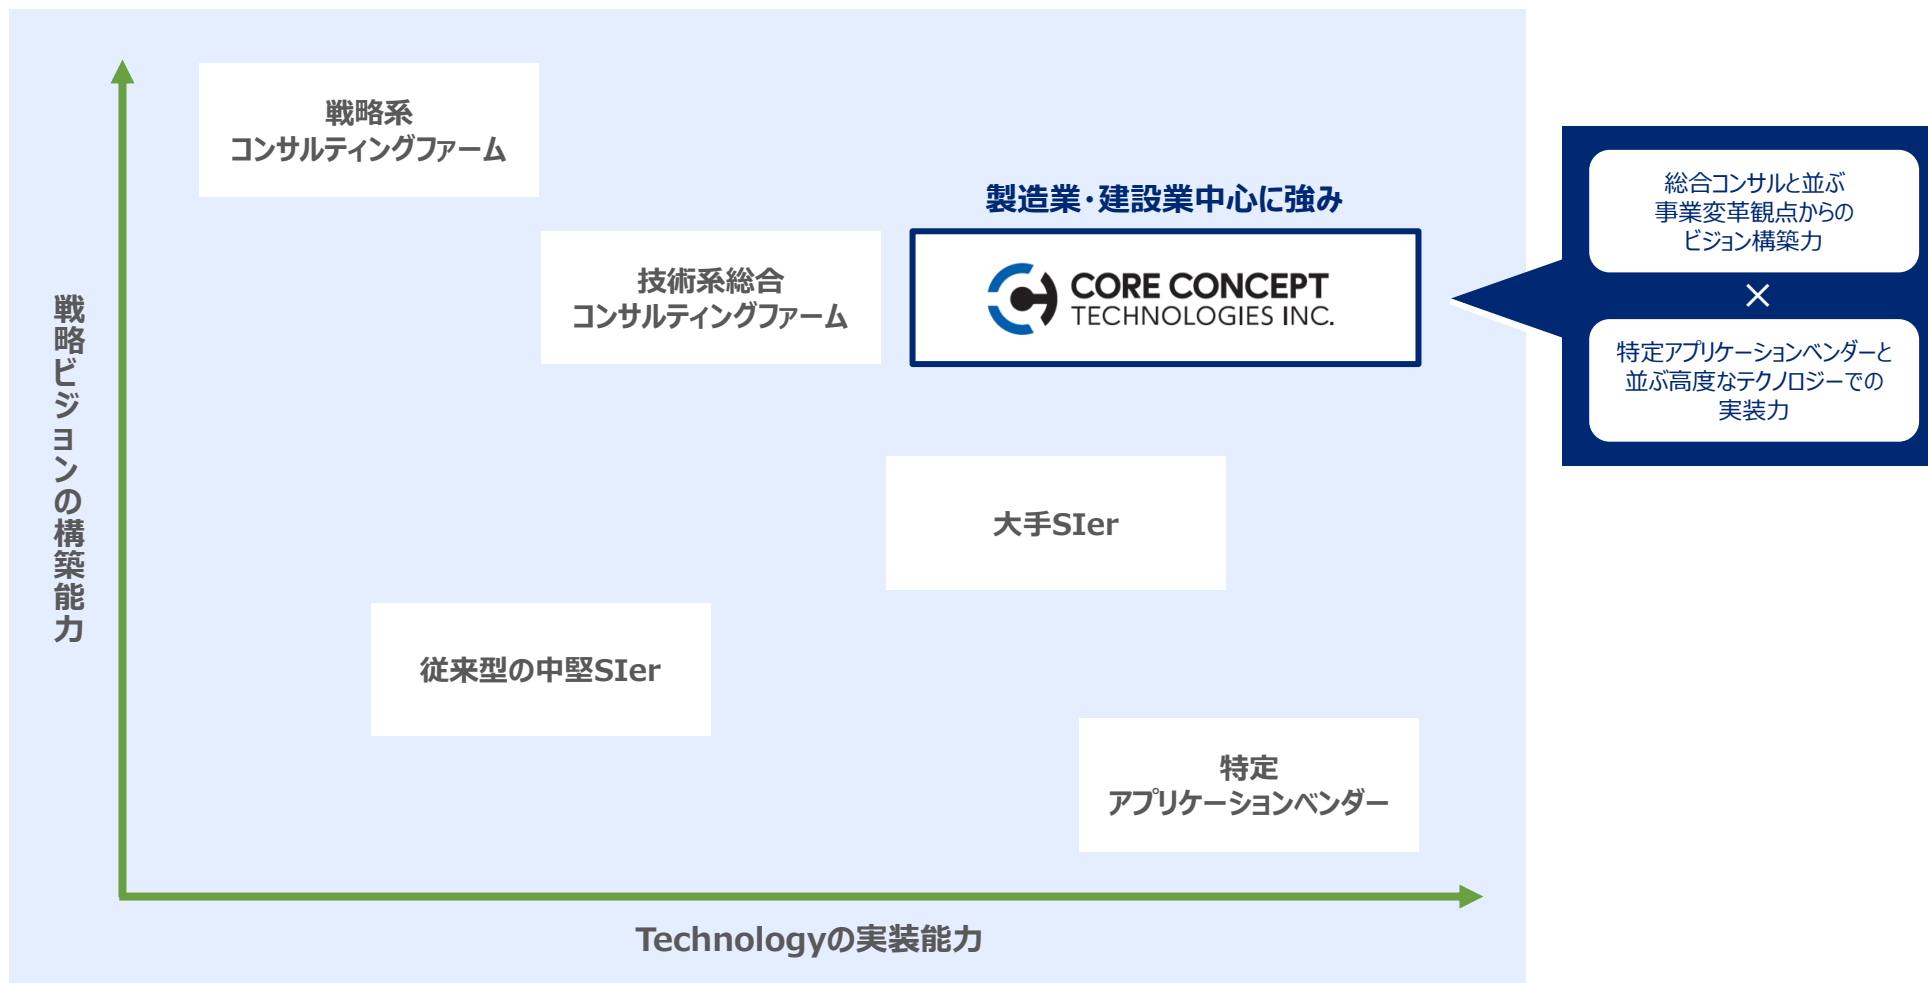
戦略ビジョンの構築能力

戦略系
コンサルティングファーム

技術系総合
コンサルティングファーム

製造業・建設業中心に強み

CORE CONCEPT
TECHNOLOGIES INC.

総合コンサルと並ぶ
事業変革観点からの
ビジョン構築力

×

特定アプリケーションベンダーと
並ぶ高度なテクノロジーでの
実装力

大手SIer

従来型の中堅SIer

特定
アプリケーションベンダー

Technologyの実装能力